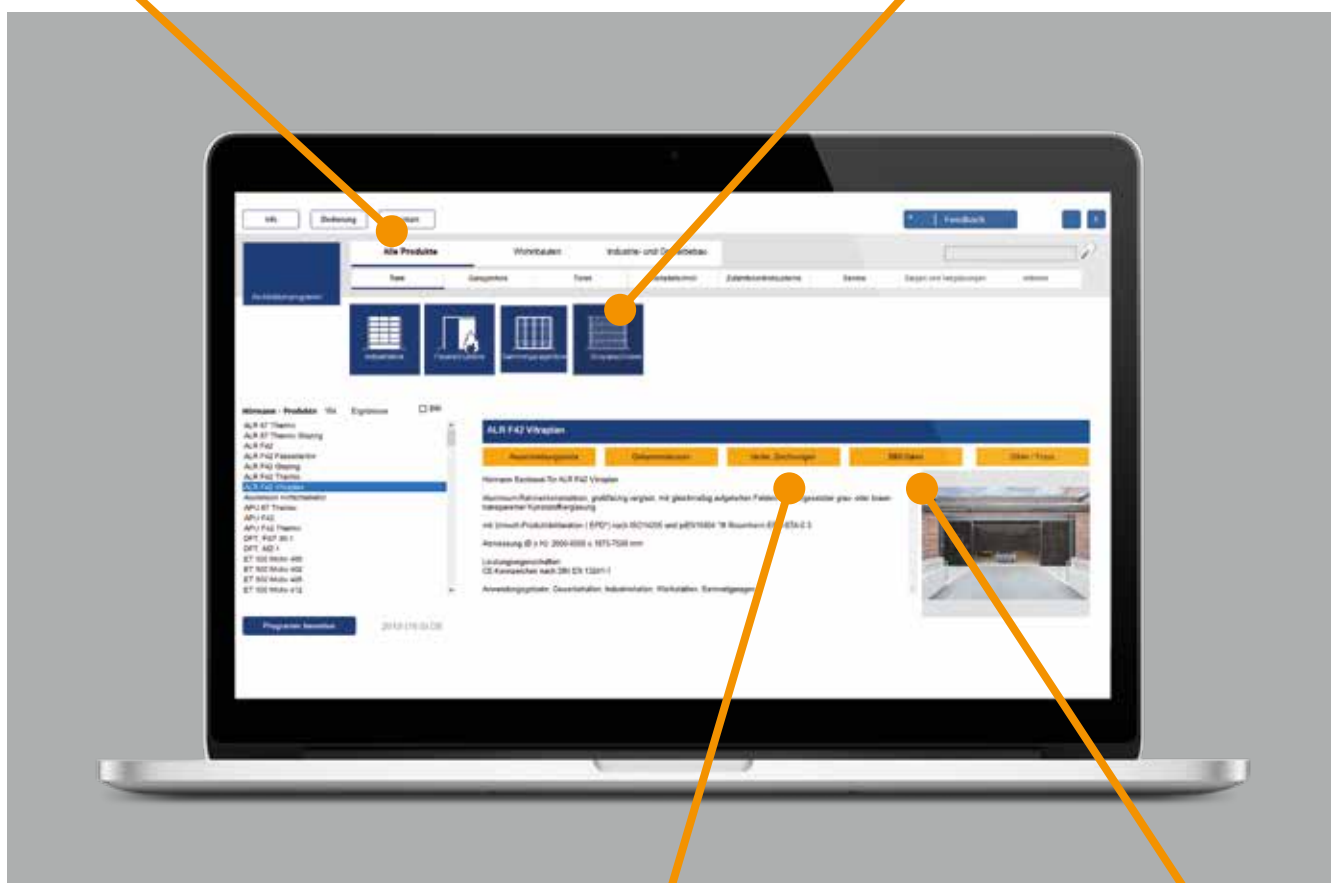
Info | Bedienung | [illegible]

Feedback

Alle Produkte | Wohnbauten | Industrie- und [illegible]bau

Ausschreibungstexte

Tore | Garagentore | Türen | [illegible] | Zutrittskontrollsysteme | Service | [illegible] | Infotext

Industrietore | Feuerschutztore | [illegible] | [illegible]

Hörmann · Produkte | Ergebnisse

ALR 67 Thermo
ALR 67 Thermo Glazing
ALR F42
ALR F42 Fassadentor
ALR F42 Glazing
ALR F42 Thermo
ALR F42 Vitraplan
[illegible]
APU 67 Thermo
APU F42
APU F42 Thermo
DPT, F67 30-1
DPT, A67-1
ET 500 Multo 400
ET 500 Multo 402
ET 500 Multo 405
ET 500 Multo 412

Programm beenden | 2013 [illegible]

ALR F42 Vitraplan

Ausschreibungstexte | Dokumentationen | Details_Zeichnungen | BIM-Daten | Ölen / Preis

Hörmann Sectional für ALR F42 Vitraplan

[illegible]

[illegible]

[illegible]

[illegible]

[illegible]